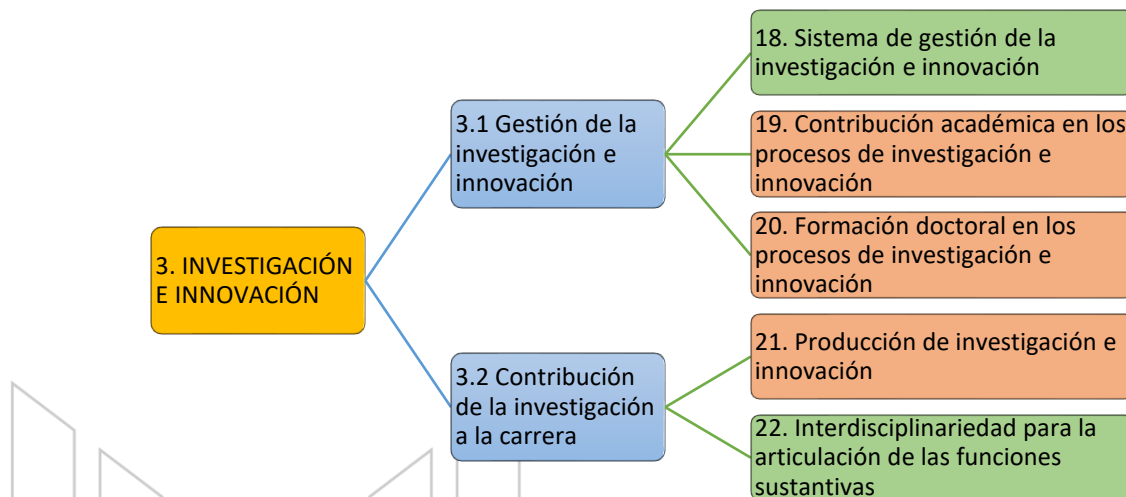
3. INVESTIGACIÓN E INNOVACIÓN

3.1 Gestión de la investigación e innovación

18. Sistema de gestión de la investigación e innovación

19. Contribución académica en los procesos de investigación e innovación

20. Formación doctoral en los procesos de investigación e innovación

3.2 Contribución de la investigación a la carrera

21. Producción de investigación e innovación

22. Interdisciplinariedad para la articulación de las funciones sustantivas